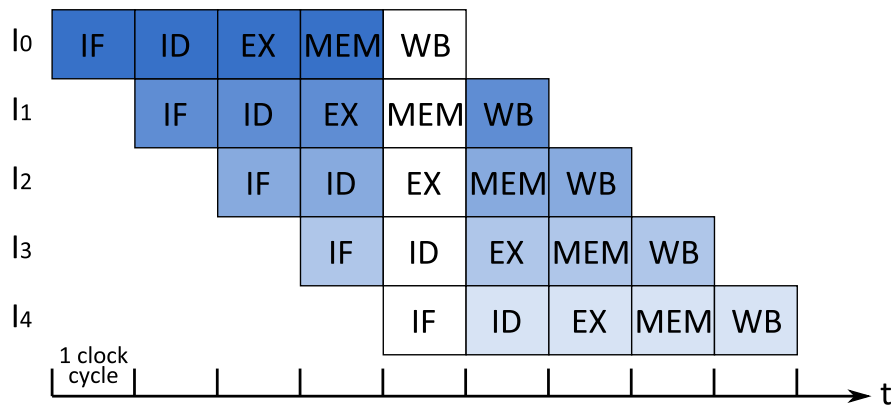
| | | | | | | | | | |
|---|---|---|---|---|---|---|---|---|---|
| I0 | IF | ID | EX | MEM | WB | | | | |
| I1 | | IF | ID | EX | MEM | WB | | | |
| I2 | | | IF | ID | EX | MEM | WB | | |
| I3 | | | | IF | ID | EX | MEM | WB | |
| I4 | | | | | IF | ID | EX | MEM | WB |

1 clock cycle

t